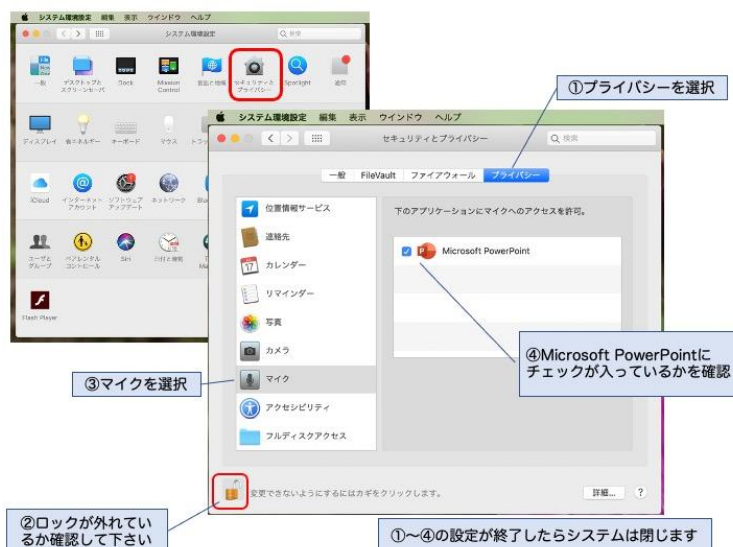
システム環境設定 編集 表示 ウインドウ ヘルプ
システム環境設定
Q 検索
一般
デスクトップとスクリーンセーバ
Dock
Mission Control
言語と地域
セキュリティとプライバシー
Spotlight
通知
ディスプレイ
省エネルギー
キーボード
マウス
トラ
iCloud
インターネットアカウント
ソフトウェアアップデート
ネットワーク
Blu
ユーザとグループ
ペアレンタルコントロール
Siri
日付と時刻
Flash Player

①プライバシーを選択

システム環境設定 編集 表示 ウインドウ ヘルプ
セキュリティとプライバシー
Q 検索
一般 FileVault ファイアウォール プライバシー
位置情報サービス
連絡先
カレンダー
リマインダー
写真
カメラ
マイク
アクセシビリティ
フルディスクアクセス
下のアプリケーションにマイクへのアクセスを許可。
Microsoft PowerPoint
④Microsoft PowerPointにチェックが入っているかを確認
③マイクを選択
変更できないようにするにはカギをクリックします。
詳細...
?
②ロックが外れているか確認して下さい
①~④の設定が終了したらシステムは閉じます